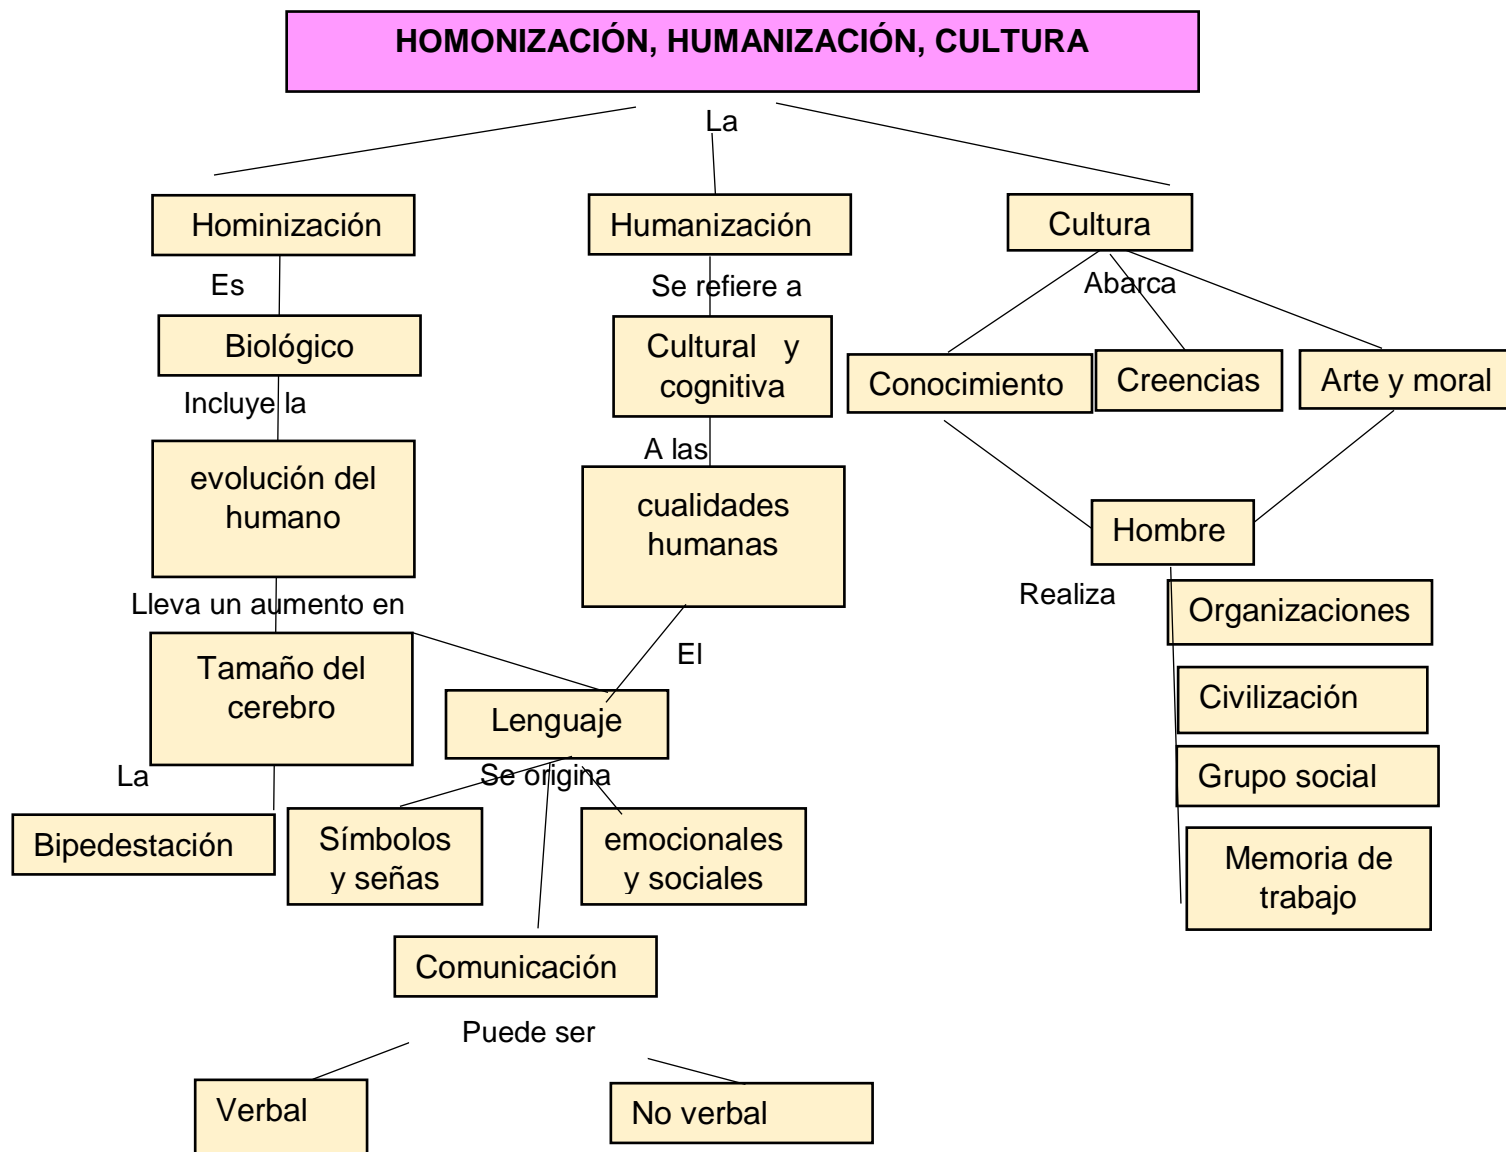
HOMONIZACIÓN, HUMANIZACIÓN, CULTURA

La

Hominización

Es

Biológico

Incluye la

evolución del humano

Lleva un aumento en

Tamaño del cerebro

La

Bipedestación

Humanización

Se refiere a

Cultural y cognitiva

A las

cualidades humanas

El

Lenguaje

Se origina

Símbolos y señas

emocionales y sociales

Comunicación

Puede ser

Verbal

No verbal

Cultura

Abarca

Conocimiento

Creencias

Arte y moral

Hombre

Realiza

Organizaciones

Civilización

Grupo social

Memoria de trabajo